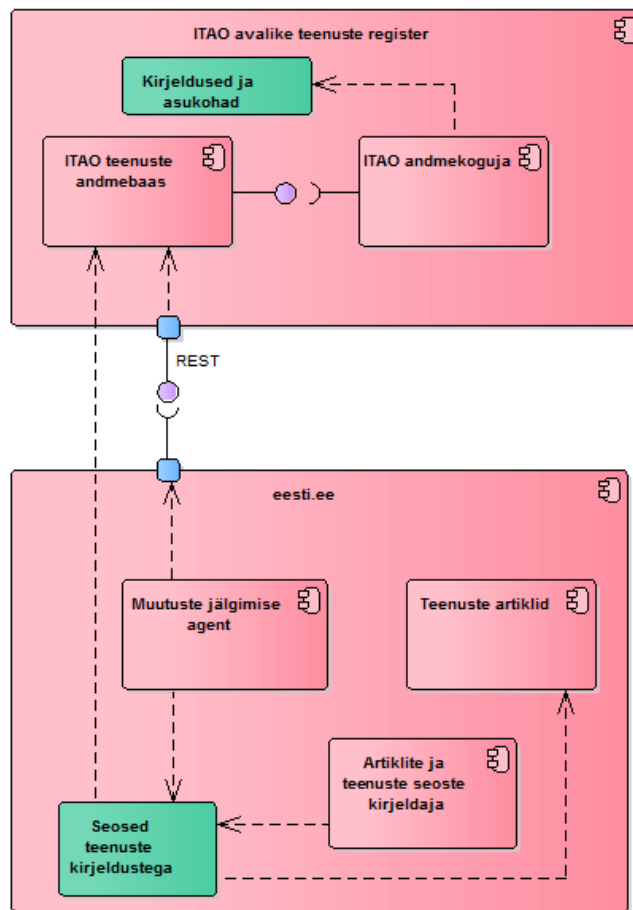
ITAO avalike teenuste register

Kirjeldused ja asukohad

ITAO teenuste andmebaas

ITAO andmekoguja

REST

eesti.ee

Muutuste jälgimise agent

Teenuste artiklid

Artiklite ja teenuste seoste kirjeldaja

Seosed teenuste kirjeldustega